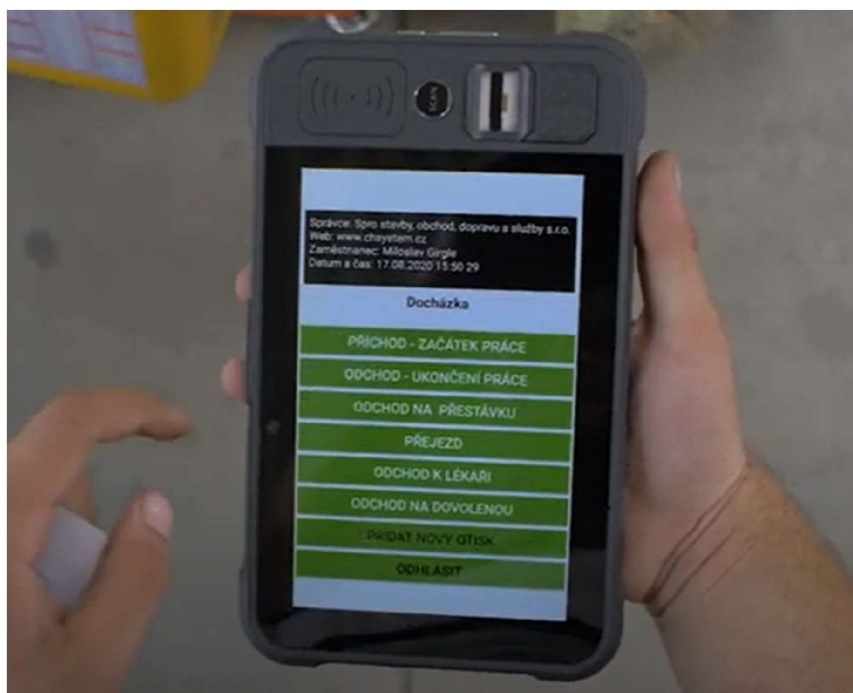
Správce: Spro stavby, obchod, dopravu a služby s.r.o.
Web: www.chsystem.cz
Zaměstnanec: Miloslav Girgle
Datum a čas: 17.08.2020 15:50 29

Docházka

PŘÍCHOD - ZAČÁTEK PRÁCE

ODCHOD - UKONČENÍ PRÁCE

ODCHOD NA PŘESTÁVKU

PŘEJEZD

ODCHOD K LÉKAŘI

ODCHOD NA DOVOLENOU

PŘIDAT NOVÝ OTISK

ODHLÁSIT